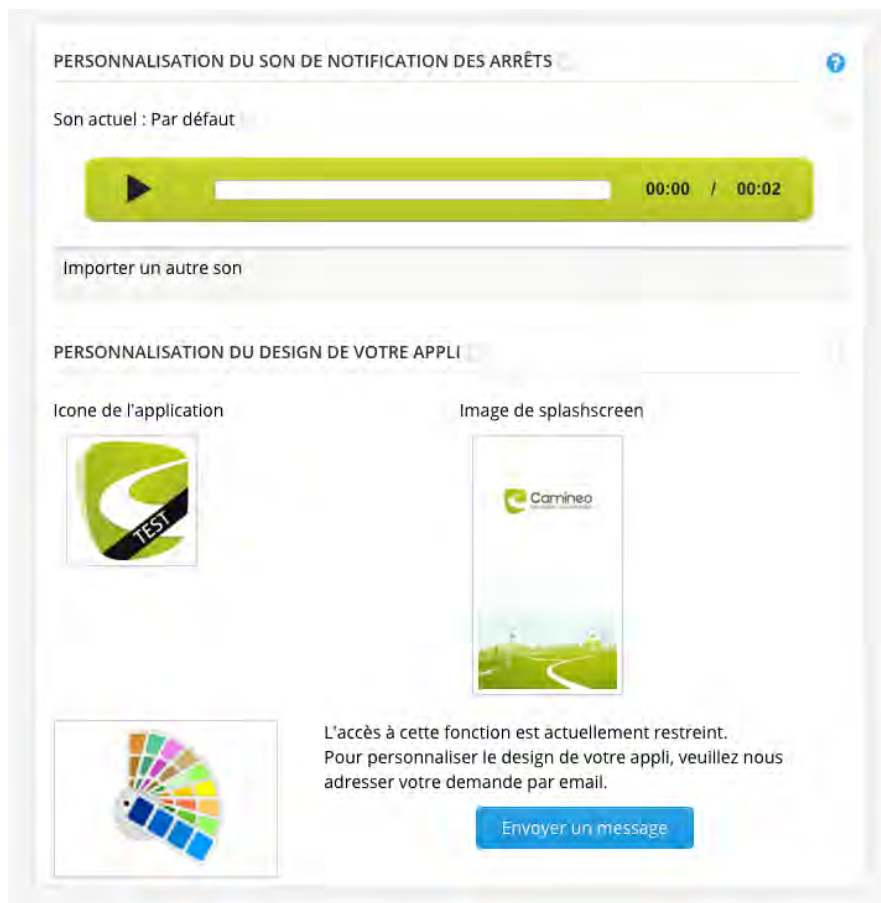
PERSONNALISATION DU SON DE NOTIFICATION DES ARRÊTS

Son actuel : Par défaut

00:00 / 00:02

Importer un autre son

PERSONNALISATION DU DESIGN DE VOTRE APPLI

Icone de l'application

TEST

Image de splashscreen

Camineo

L'accès à cette fonction est actuellement restreint.
Pour personnaliser le design de votre appli, veuillez nous adresser votre demande par email.

Envoyer un message